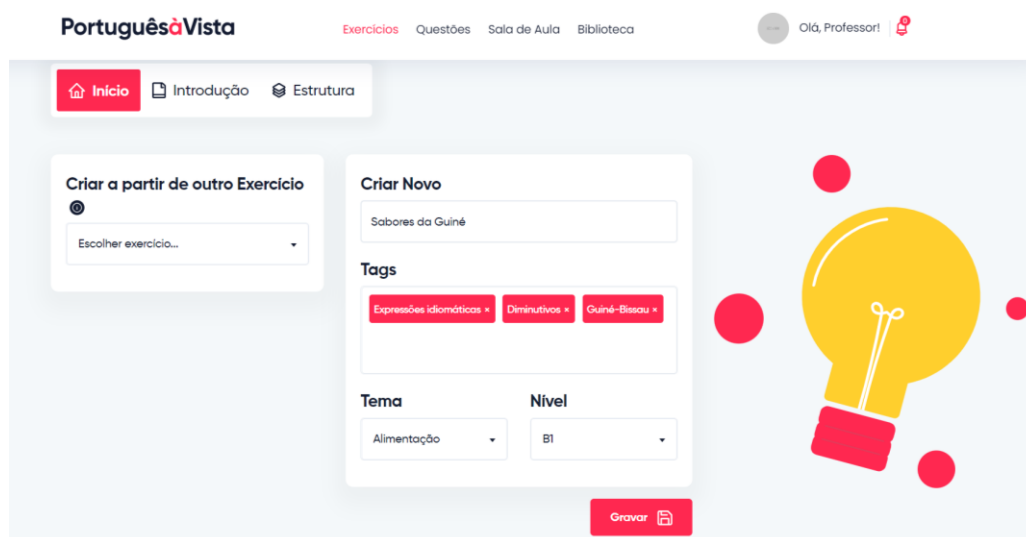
PortuguêsàVista

Exercícios Questões Sala de Aula Biblioteca

Olá, Professor!

Início Introdução Estrutura

Criar a partir de outro Exercício

Escolher exercício...

Criar Novo

Sabores da Guiné

Tags

Expressões idiomáticas × Diminutivos × Guiné-Bissau ×

Tema

Alimentação

Nível

B1

Gravar